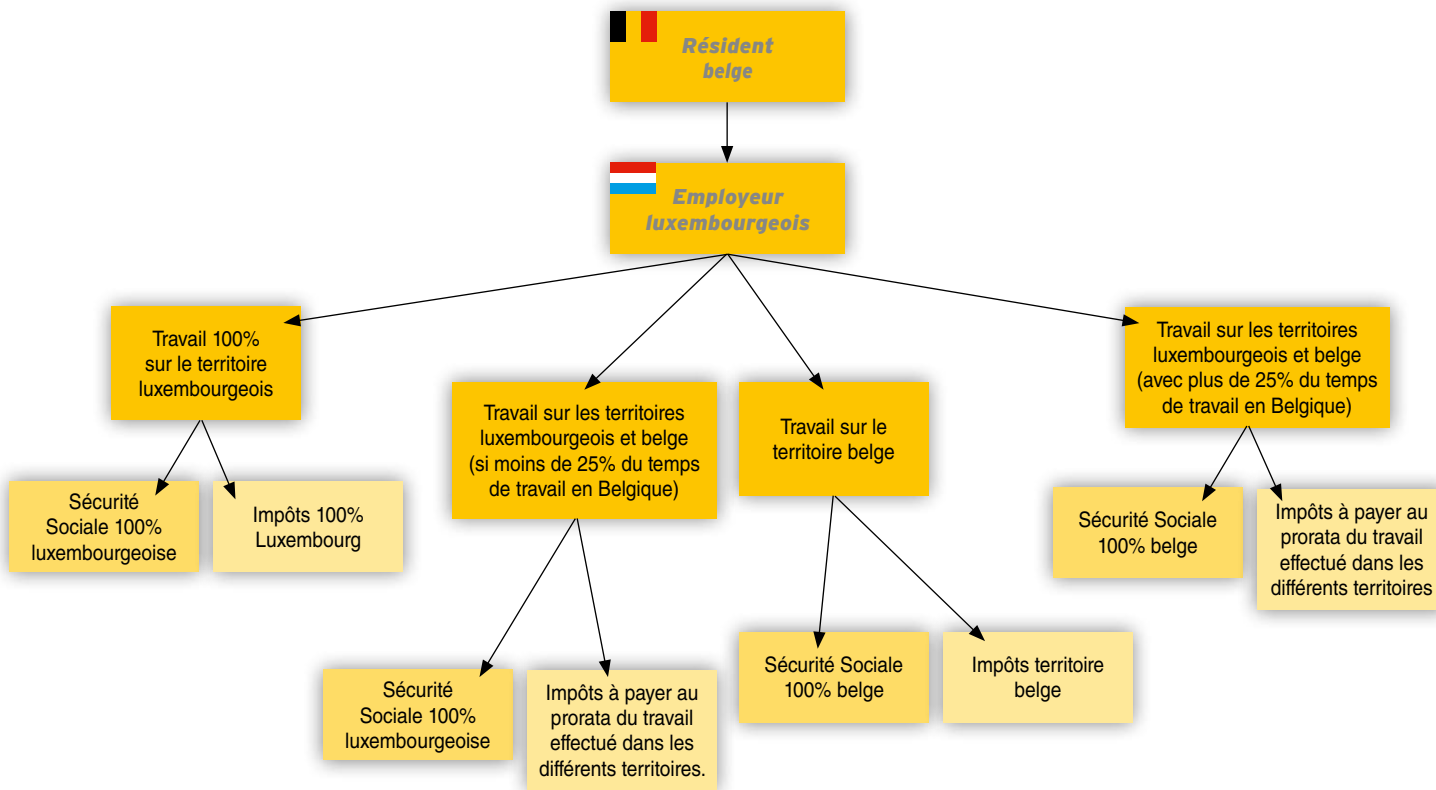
Résident belge

Employeur luxembourgeois

Travail 100% sur le territoire luxembourgeois

Sécurité Sociale 100% luxembourgeoise

Impôts 100% Luxembourg

Travail sur les territoires luxembourgeois et belge (si moins de 25% du temps de travail en Belgique)

Sécurité Sociale 100% luxembourgeoise

Impôts à payer au prorata du travail effectué dans les différents territoires.

Travail sur le territoire belge

Sécurité Sociale 100% belge

Impôts territoire belge

Travail sur les territoires luxembourgeois et belge (avec plus de 25% du temps de travail en Belgique)

Sécurité Sociale 100% belge

Impôts à payer au prorata du travail effectué dans les différents territoires